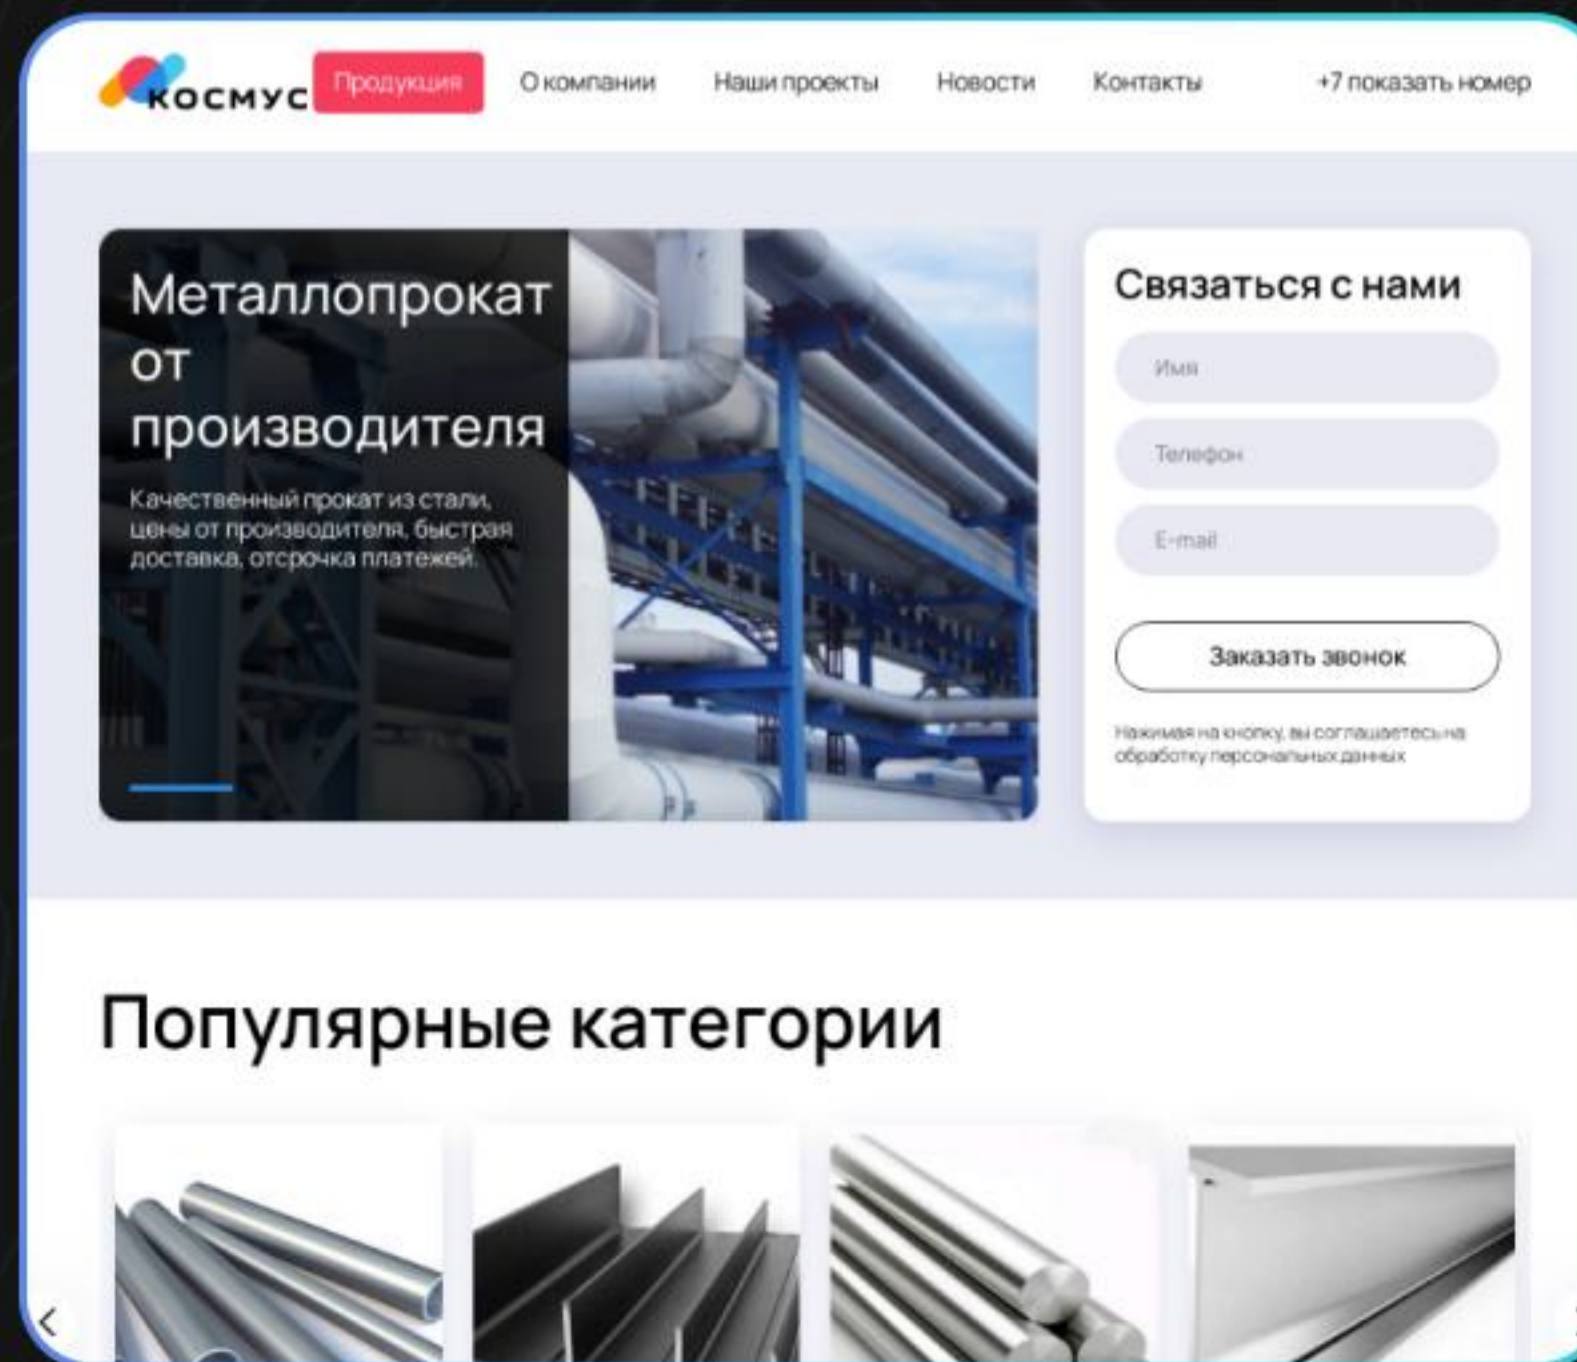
космус Продукция О компании Наши проекты Новости Контакты +7 показать номер

Металлопрокат от производителя

Качественный прокат из стали, цены от производителя, быстрая доставка, отсрочка платежей.

Связаться с нами

Имя

Телефон

E-mail

Заказать звонок

Нажимая на кнопку, вы соглашаетесь на обработку персональных данных

Популярные категории